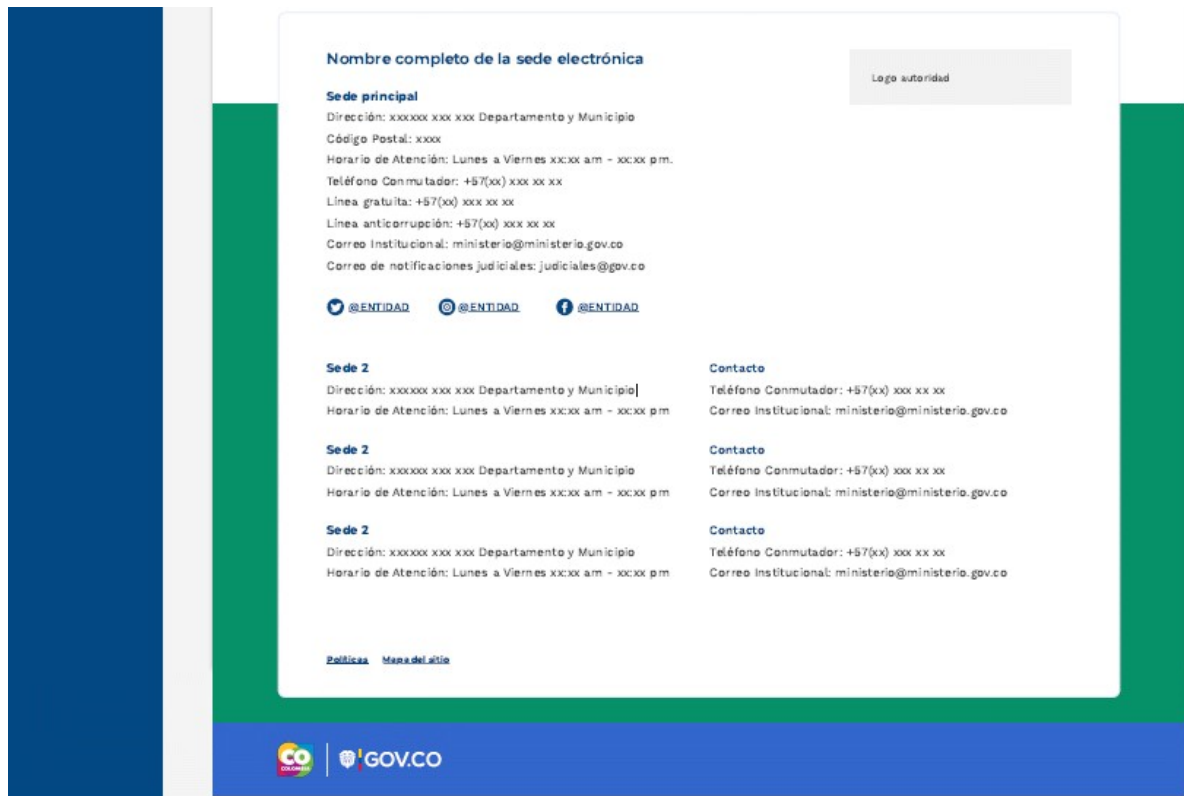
Nombre completo de la sede electrónica

Logo autoridad

Sede principal
Dirección: xxxxxx xxx xxx Departamento y Municipio
Código Postal: xxxx
Horario de Atención: Lunes a Viernes xx:xx am - xx:xx pm.
Teléfono Conmutador: +57(xx) xxx xx xx
Línea gratuita: +57(xx) xxx xx xx
Línea anticorrupción: +57(xx) xxx xx xx
Correo Institucional: ministerio@ministerio.gov.co
Correo de notificaciones judiciales: judiciales@gov.co

@ENTIDAD @ENTIDAD @ENTIDAD

Sede 2
Dirección: xxxxxx xxx xxx Departamento y Municipio
Horario de Atención: Lunes a Viernes xx:xx am - xx:xx pm

Contacto
Teléfono Conmutador: +57(xx) xxx xx xx
Correo Institucional: ministerio@ministerio.gov.co

Sede 2
Dirección: xxxxxx xxx xxx Departamento y Municipio
Horario de Atención: Lunes a Viernes xx:xx am - xx:xx pm

Contacto
Teléfono Conmutador: +57(xx) xxx xx xx
Correo Institucional: ministerio@ministerio.gov.co

Sede 2
Dirección: xxxxxx xxx xxx Departamento y Municipio
Horario de Atención: Lunes a Viernes xx:xx am - xx:xx pm

Contacto
Teléfono Conmutador: +57(xx) xxx xx xx
Correo Institucional: ministerio@ministerio.gov.co

Políticas Mapa del sitio

CO COLOMBIA GOV.CO